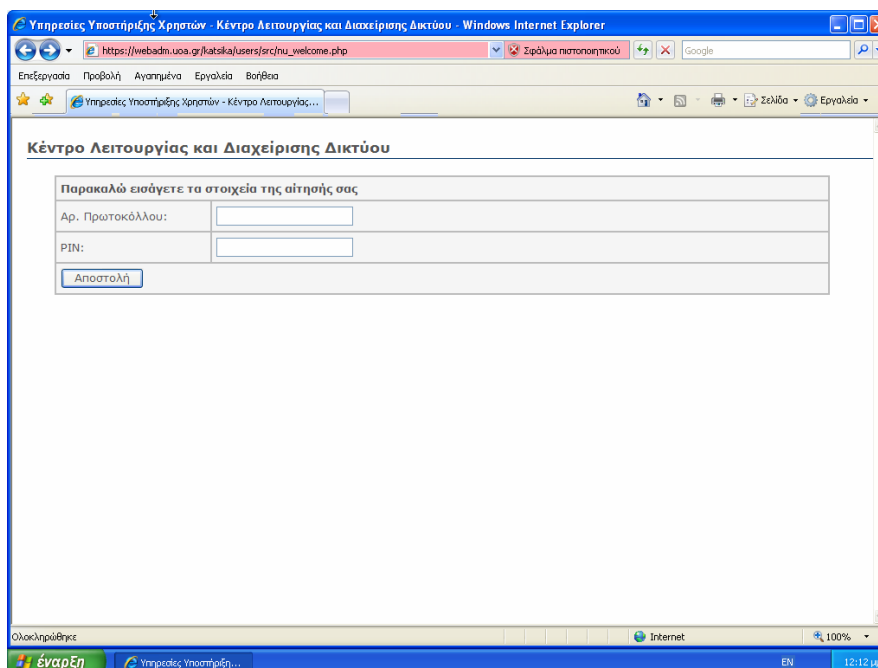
Υπηρεσίες Υποστήριξης Χρηστών - Κέντρο Λειτουργίας και Διαχείρισης Δικτύου - Windows Internet Explorer

https://webadm.uoa.gr/katsika/users/src/nu_welcome.php

Σφάλμα πιστοποιητικού

Google

Επεξεργασία Προβολή Αγαπημένα Εργαλεία Βοήθεια

Υπηρεσίες Υποστήριξης Χρηστών - Κέντρο Λειτουργίας...

Σελίδα

Εργαλεία

Κέντρο Λειτουργίας και Διαχείρισης Δικτύου

| Παρακαλώ εισάγετε τα στοιχεία της αίτησής σας | |
|---|---|
| Αρ. Πρωτοκόλλου: | |
| PIN: | |
| Αποστολή | |

Ολοκληρώθηκε

Internet

100%

έναρξη

Υπηρεσίες Υποστήριξη...

EN

12:12 μ